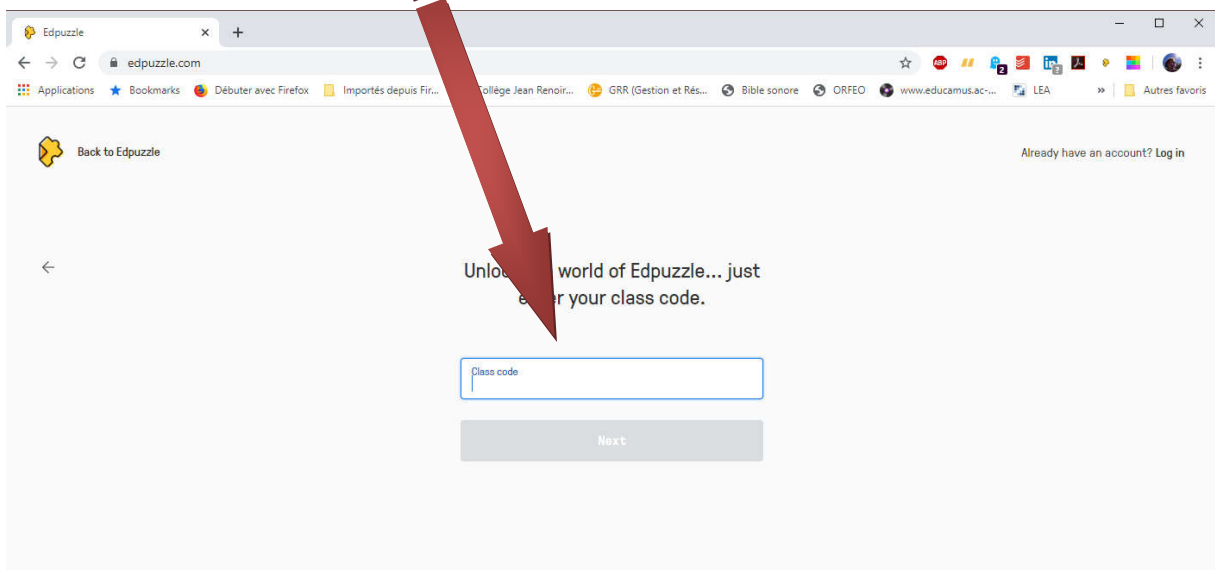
Edpuzzle ×
+
edpuzzle.com
Applications Bookmarks Débuter avec Firefox Importés depuis Fir... Collège Jean Renoir... GRR (Gestion et Rés... Bible sonore ORFEO www.educamus.ac-... LEA » Autres favoris

Back to Edpuzzle

Already have an account? Log in

Unlo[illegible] world of Edpuzzle... just e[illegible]r your class code.

Class code

Next